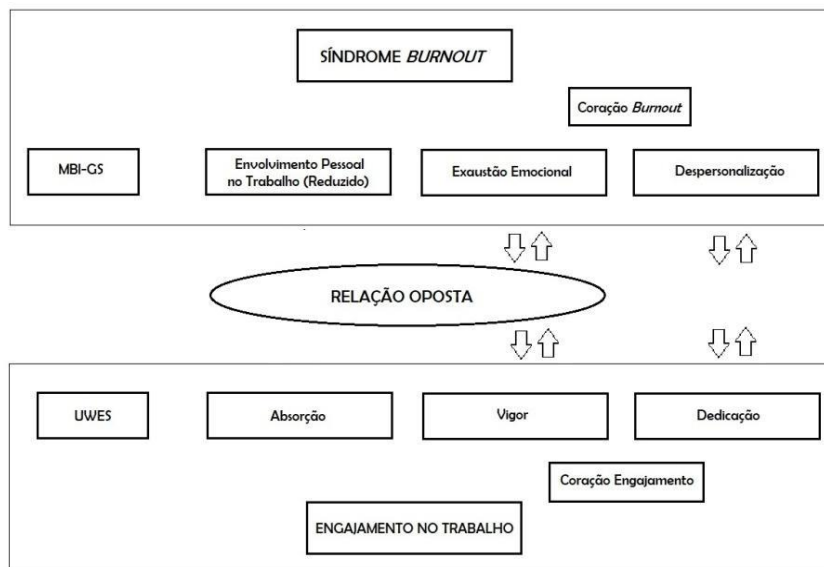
SÍNDROME *BURNOUT*

Coração *Burnout*

MBI-GS

Envolvimento Pessoal no Trabalho (Reduzido)

Exaustão Emocional

Despersonalização

RELAÇÃO OPOSTA

UWES

Absorção

Vigor

Dedicação

Coração Engajamento

ENGAJAMENTO NO TRABALHO